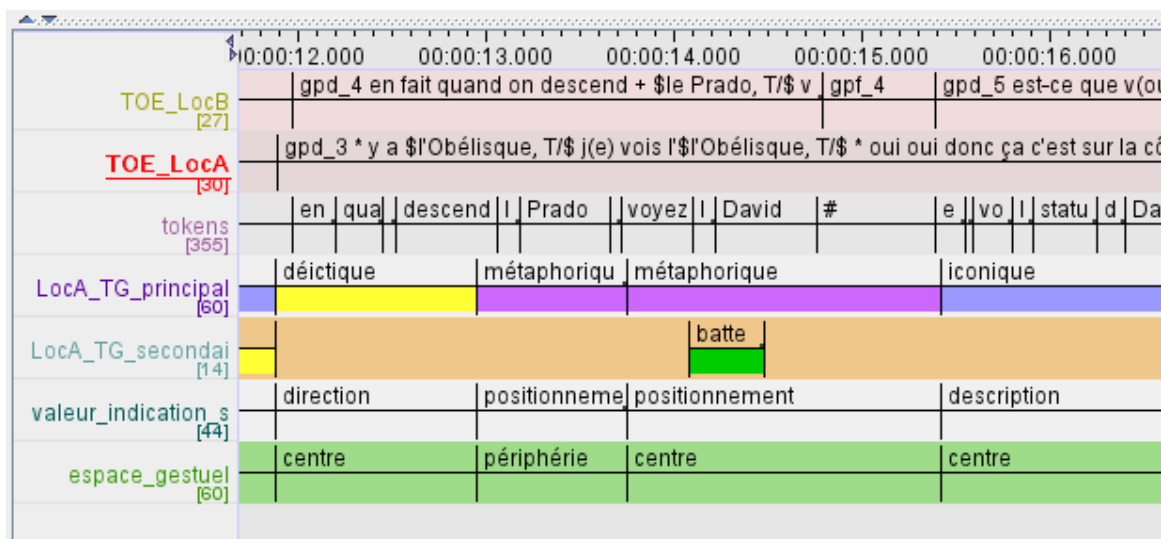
00:00:12.000 00:00:13.000 00:00:14.000 00:00:15.000 00:00:16.000

TOE_LocB [27]
gpd_4 en fait quand on descend + $le Prado, T/$ v | gpf_4 | gpd_5 est-ce que v(ou

TOE_LocA [30]
gpd_3 * y a $l'Obélisque, T/$ j(e) vois l'$l'Obélisque, T/$ * oui oui donc ça c'est sur la cô

tokens [355]
en | qua | descend | l | Prado | voyez | l | David | # | e | vo | l | statu | d | Da

LocA_TG_principal [60]
déictique | métaphoriqu | métaphorique | iconique

LocA_TG_secondai [14]
batte

valeur_indication_s [44]
direction | positionneme | positionnement | description

espace_gestuel [60]
centre | périphérie | centre | centre